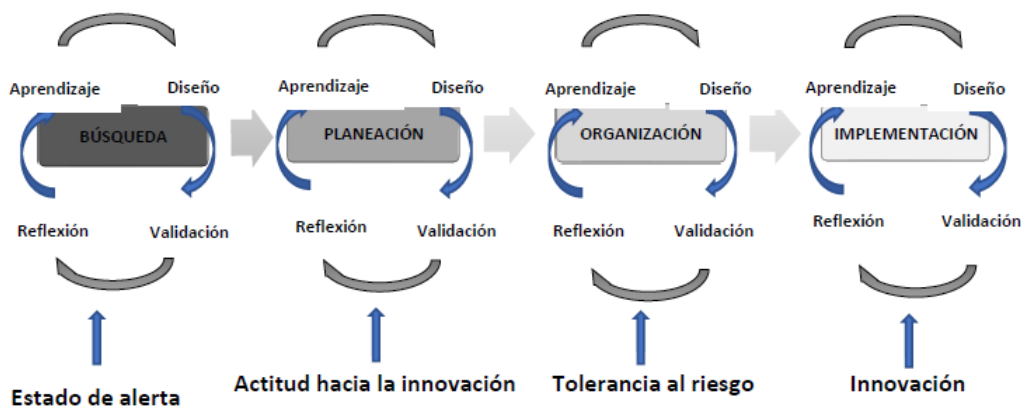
Aprendizaje
Diseño
BÚSQUEDA
Reflexión
Validación
Estado de alerta

Aprendizaje
Diseño
PLANEACIÓN
Reflexión
Validación
Actitud hacia la innovación

Aprendizaje
Diseño
ORGANIZACIÓN
Reflexión
Validación
Tolerancia al riesgo

Aprendizaje
Diseño
IMPLEMENTACIÓN
Reflexión
Validación
Innovación